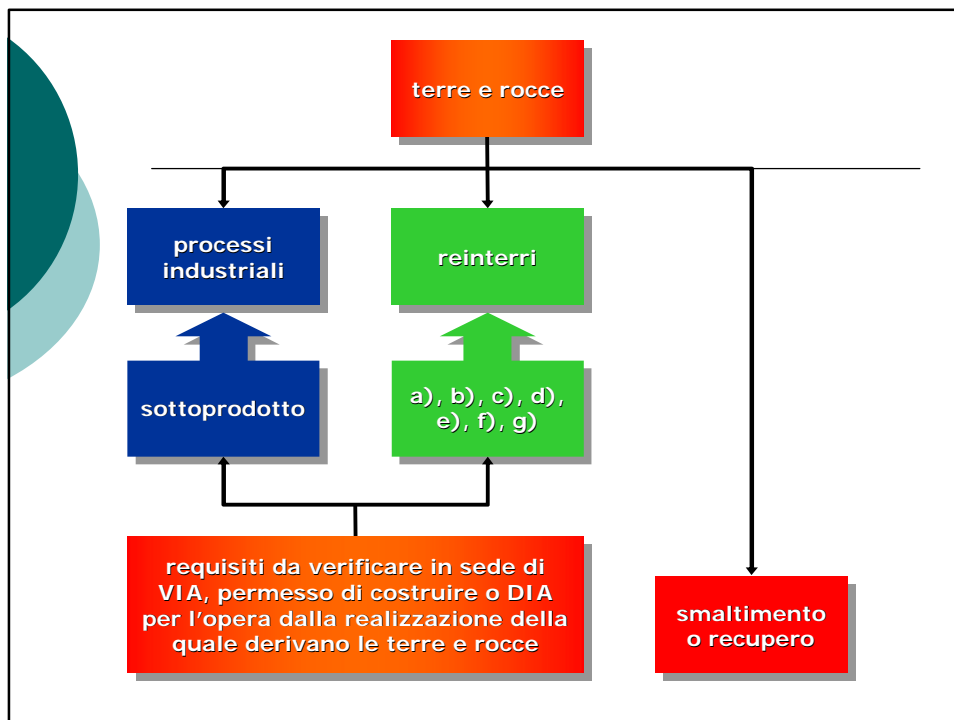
terre e rocce

processi industriali

reinterri

sottoprodotto

a), b), c), d), e), f), g)

requisiti da verificare in sede di VIA, permesso di costruire o DIA per l’opera dalla realizzazione della quale derivano le terre e rocce

smaltimento o recupero